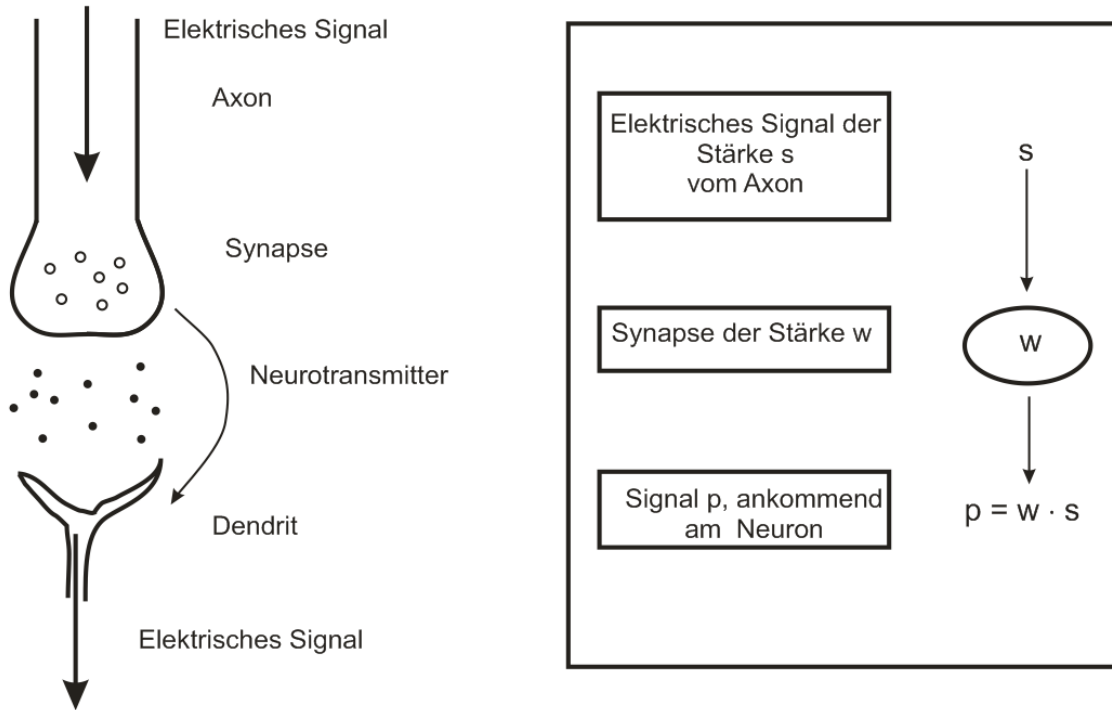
Elektrisches Signal

Axon

Synapse

Neurotransmitter

Dendrit

Elektrisches Signal

Elektrisches Signal der Stärke s vom Axon

s

Synapse der Stärke w

w

Signal p, ankommend am Neuron

$p = w \cdot s$